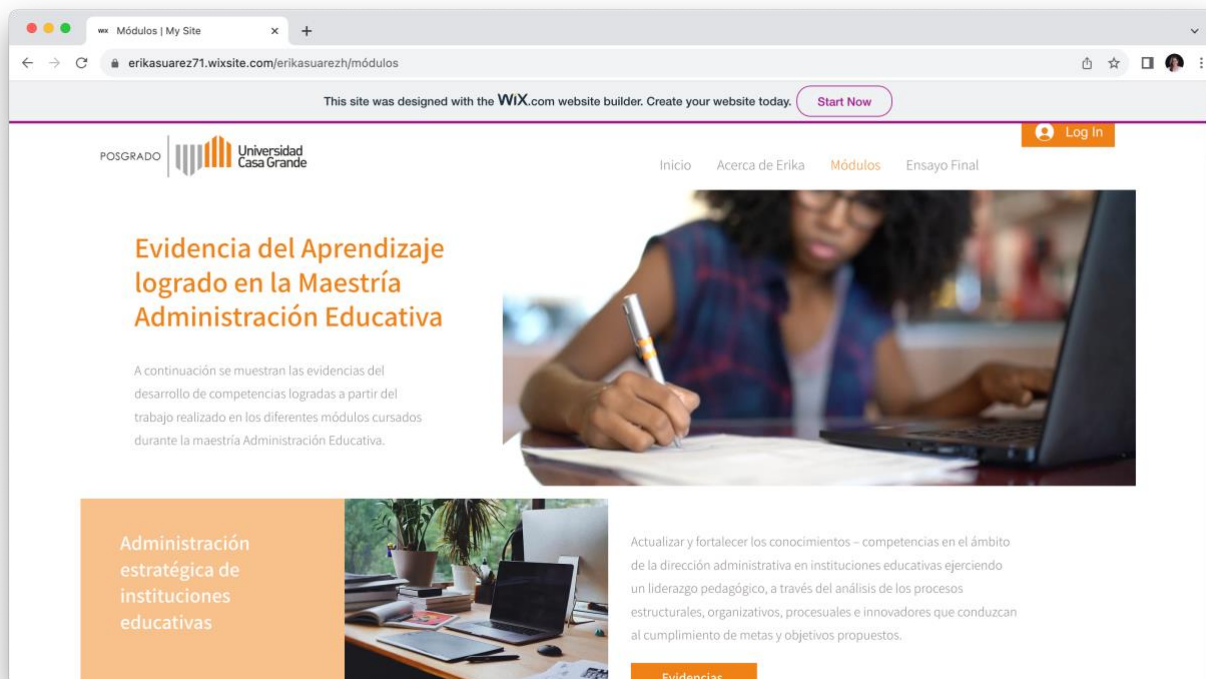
wix Módulos | My Site ×  +

erikasuarez71.wixsite.com/erikasuarezh/módulos

This site was designed with the WIX.com website builder. Create your website today. Start Now

Log In

POSGRADO Universidad Casa Grande

Inicio Acerca de Erika Módulos Ensayo Final

Evidencia del Aprendizaje logrado en la Maestría Administración Educativa

A continuación se muestran las evidencias del desarrollo de competencias logradas a partir del trabajo realizado en los diferentes módulos cursados durante la maestría Administración Educativa.

Administración estratégica de instituciones educativas

Actualizar y fortalecer los conocimientos – competencias en el ámbito de la dirección administrativa en instituciones educativas ejerciendo un liderazgo pedagógico, a través del análisis de los procesos estructurales, organizativos, procesuales e innovadores que conduzcan al cumplimiento de metas y objetivos propuestos.

Evidencias